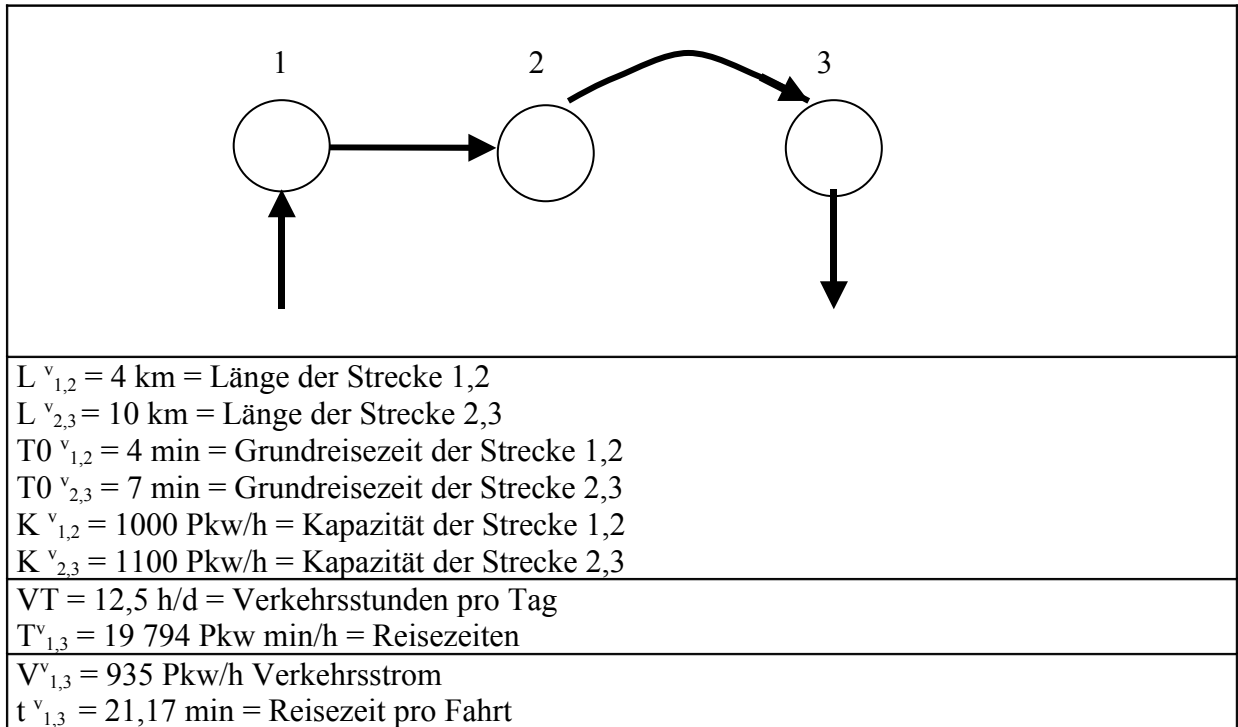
1 2 3

$L^{v}_{1,2}$ = 4 km = Länge der Strecke 1,2
$L^{v}_{2,3}$ = 10 km = Länge der Strecke 2,3
$T0^{v}_{1,2}$ = 4 min = Grundreisezeit der Strecke 1,2
$T0^{v}_{2,3}$ = 7 min = Grundreisezeit der Strecke 2,3
$K^{v}_{1,2}$ = 1000 Pkw/h = Kapazität der Strecke 1,2
$K^{v}_{2,3}$ = 1100 Pkw/h = Kapazität der Strecke 2,3

VT = 12,5 h/d = Verkehrsstunden pro Tag
$T^{v}_{1,3}$ = 19 794 Pkw min/h = Reisezeiten

$V^{v}_{1,3}$ = 935 Pkw/h Verkehrsstrom
$t^{v}_{1,3}$ = 21,17 min = Reisezeit pro Fahrt